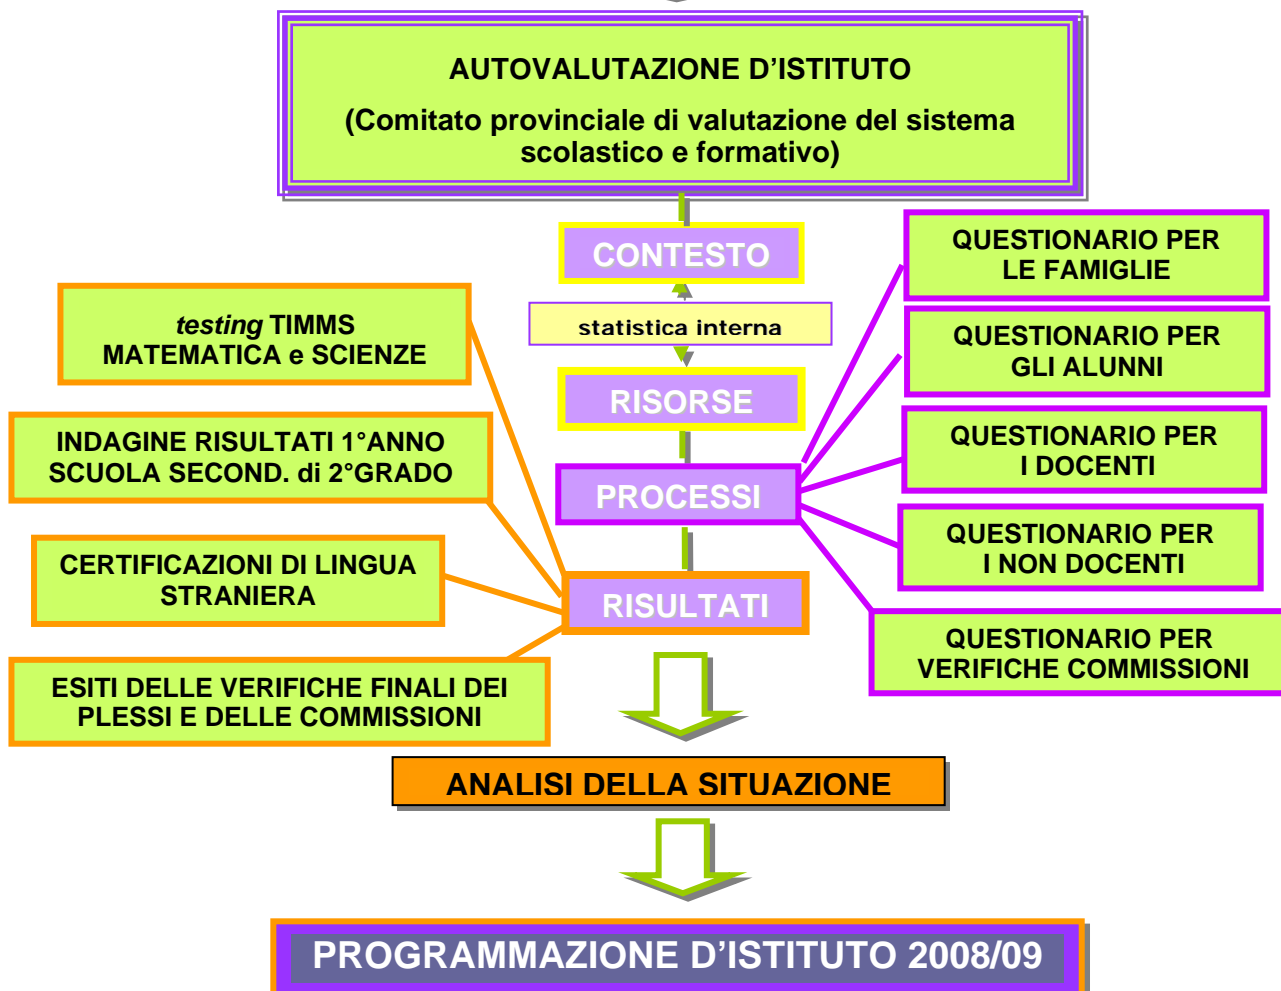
AUTOVALUTAZIONE D'ISTITUTO

(Comitato provinciale di valutazione del sistema scolastico e formativo)

CONTESTO

statistica interna

RISORSE

PROCESSI

RISULTATI

QUESTIONARIO PER LE FAMIGLIE

QUESTIONARIO PER GLI ALUNNI

QUESTIONARIO PER I DOCENTI

QUESTIONARIO PER I NON DOCENTI

QUESTIONARIO PER VERIFICHE COMMISSIONI

*testing* TIMMS MATEMATICA e SCIENZE

INDAGINE RISULTATI 1°ANNO SCUOLA SECOND. di 2°GRADO

CERTIFICAZIONI DI LINGUA STRANIERA

ESITI DELLE VERIFICHE FINALI DEI PLESSI E DELLE COMMISSIONI

ANALISI DELLA SITUAZIONE

PROGRAMMAZIONE D'ISTITUTO 2008/09